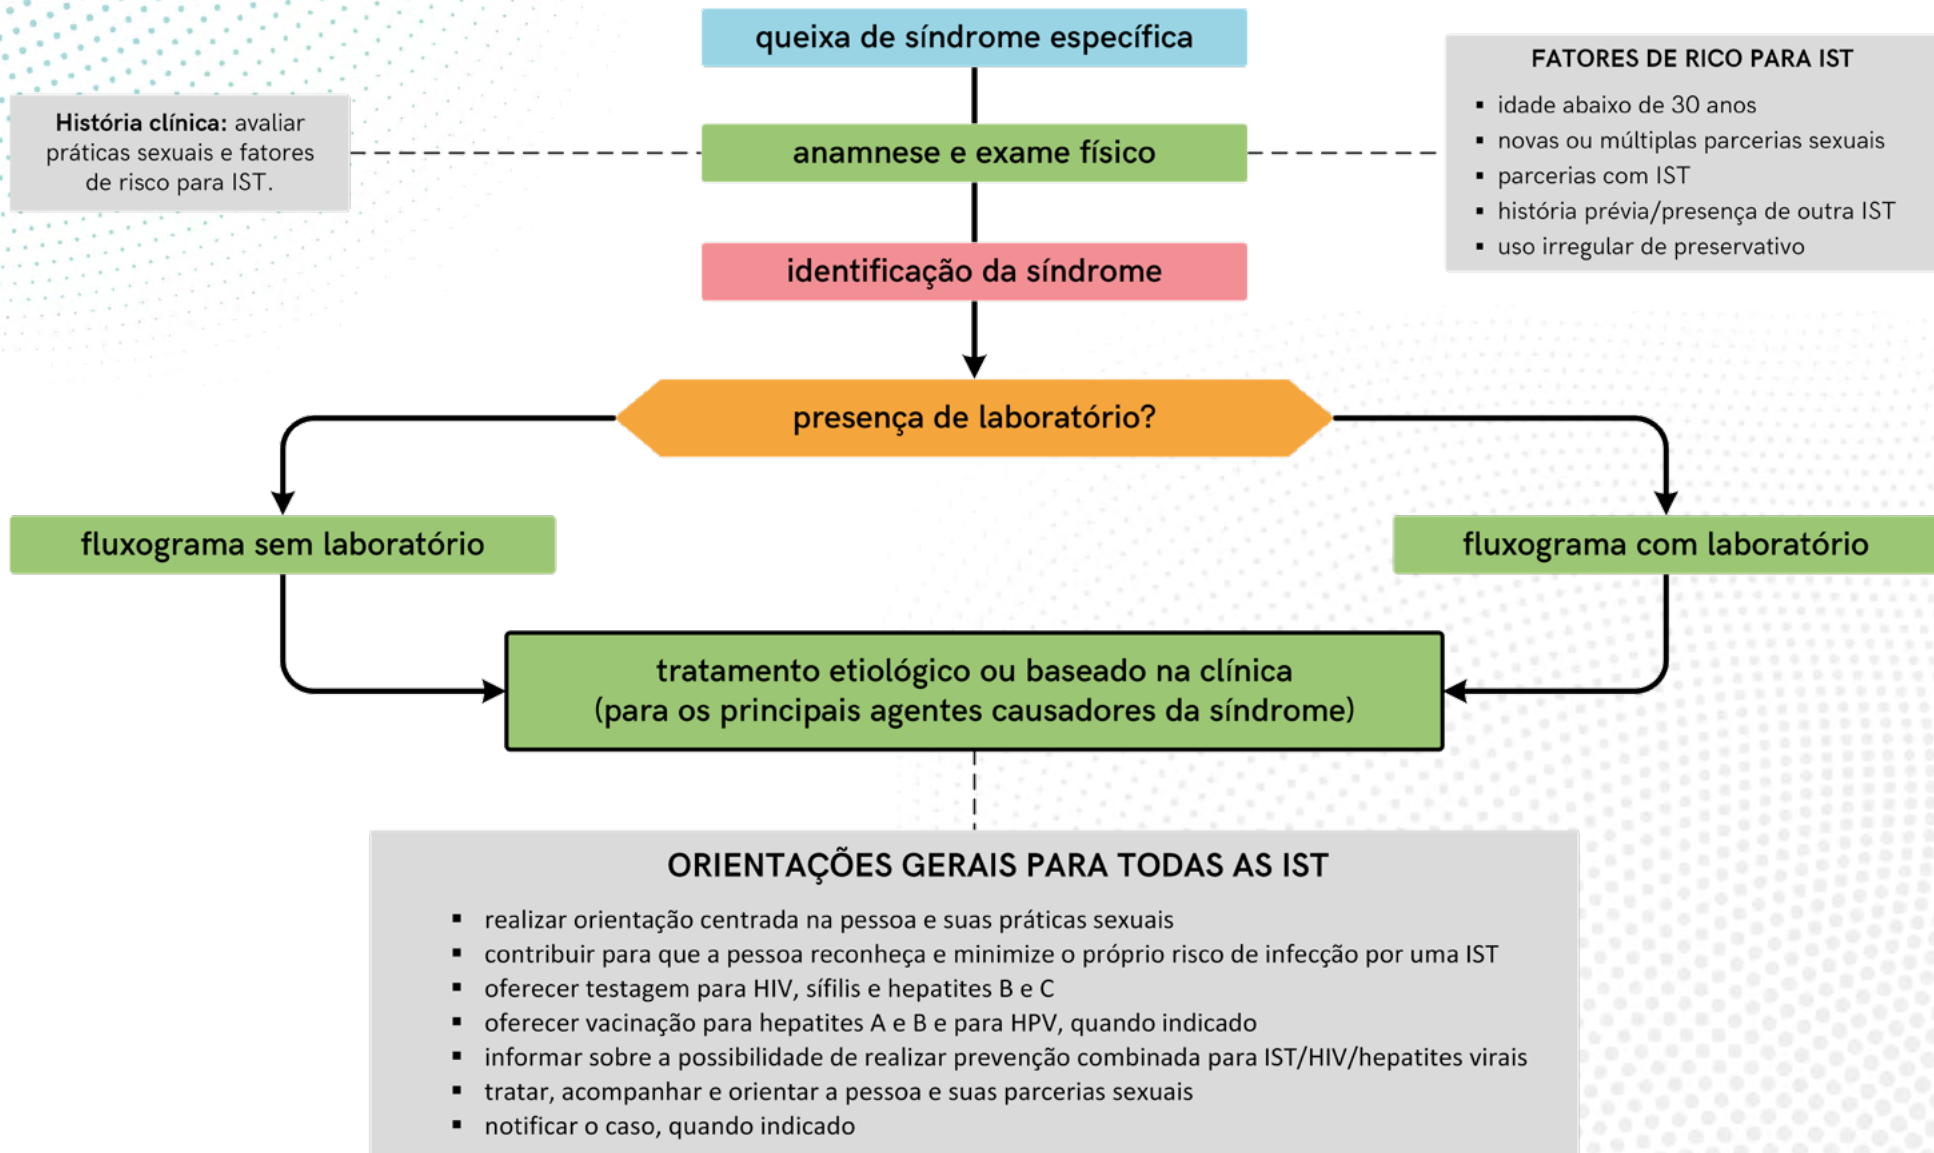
queixa de síndrome específica

História clínica: avaliar práticas sexuais e fatores de risco para IST.

anamnese e exame físico

FATORES DE RICO PARA IST
▪ idade abaixo de 30 anos
▪ novas ou múltiplas parcerias sexuais
▪ parcerias com IST
▪ história prévia/presença de outra IST
▪ uso irregular de preservativo

identificação da síndrome

presença de laboratório?

fluxograma sem laboratório

fluxograma com laboratório

tratamento etiológico ou baseado na clínica (para os principais agentes causadores da síndrome)

ORIENTAÇÕES GERAIS PARA TODAS AS IST
▪ realizar orientação centrada na pessoa e suas práticas sexuais
▪ contribuir para que a pessoa reconheça e minimize o próprio risco de infecção por uma IST
▪ oferecer testagem para HIV, sífilis e hepatites B e C
▪ oferecer vacinação para hepatites A e B e para HPV, quando indicado
▪ informar sobre a possibilidade de realizar prevenção combinada para IST/HIV/hepatites virais
▪ tratar, acompanhar e orientar a pessoa e suas parcerias sexuais
▪ notificar o caso, quando indicado